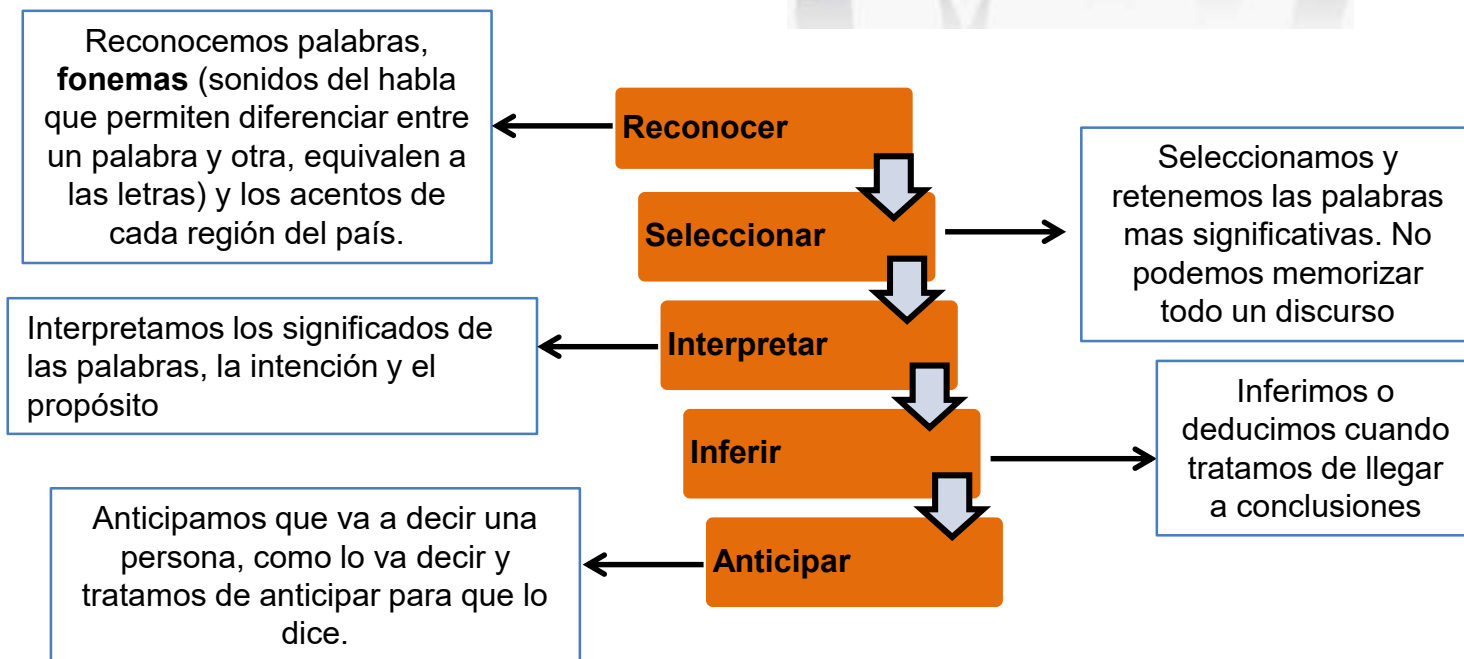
Reconocemos palabras, **fonemas** (sonidos del habla que permiten diferenciar entre un palabra y otra, equivalen a las letras) y los acentos de cada región del país.

Reconocer

Seleccionar

Seleccionamos y retenemos las palabras mas significativas. No podemos memorizar todo un discurso

Interpretamos los significados de las palabras, la intención y el propósito

Interpretar

Inferir

Inferimos o deducimos cuando tratamos de llegar a conclusiones

Anticipamos que va a decir una persona, como lo va decir y tratamos de anticipar para que lo dice.

Anticipar